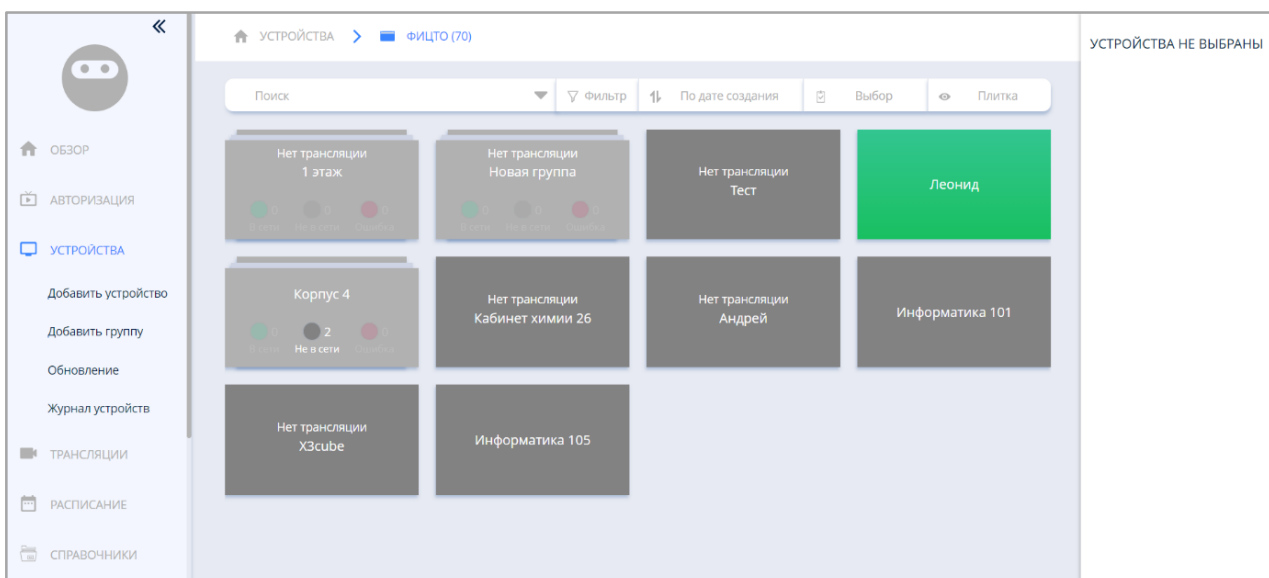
«

ОБЗОР

АВТОРИЗАЦИЯ

УСТРОЙСТВА

Добавить устройство

Добавить группу

Обновление

Журнал устройств

ТРАНСЛЯЦИИ

РАСПИСАНИЕ

СПРАВОЧНИКИ

УСТРОЙСТВА > ФИЦТО (70)

Поиск | Фильтр | По дате создания | Выбор | Плитка

Нет трансляции
1 этаж
0 В сети 0 Не в сети 0 Ошибка

Нет трансляции
Новая группа
0 В сети 0 Не в сети 0 Ошибка

Нет трансляции
Тест

Леонид

Корпус 4
0 В сети 2 Не в сети 0 Ошибка

Нет трансляции
Кабинет химии 26

Нет трансляции
Андрей

Информатика 101

Нет трансляции
X3cube

Информатика 105

УСТРОЙСТВА НЕ ВЫБРАНЫ